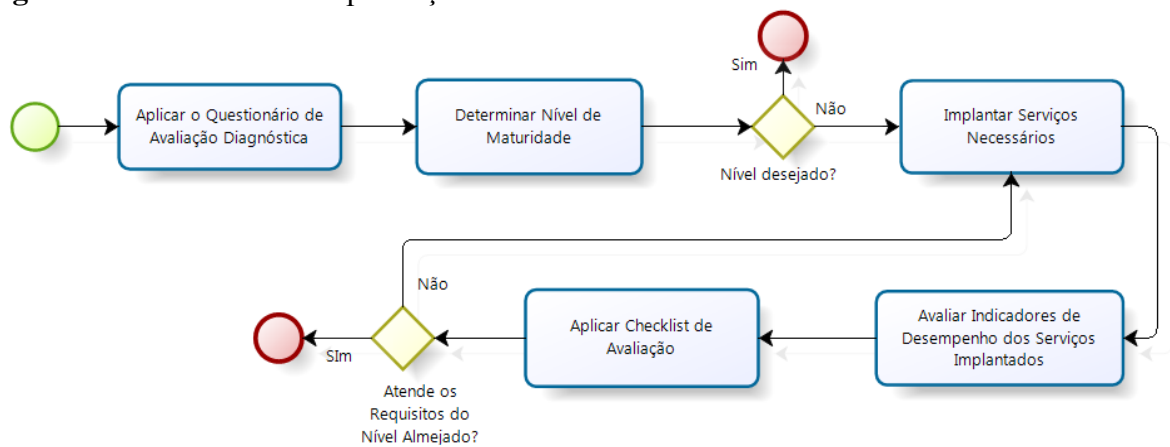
g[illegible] p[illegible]ç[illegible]

Aplicar o Questionário de Avaliação Diagnóstica

Determinar Nível de Maturidade

Sim

Não

Nível desejado?

Implantar Serviços Necessários

Não

SIm

Atende os Requisitos do Nível Almejado?

Aplicar Checklist de Avaliação

Avaliar Indicadores de Desempenho dos Serviços Implantados